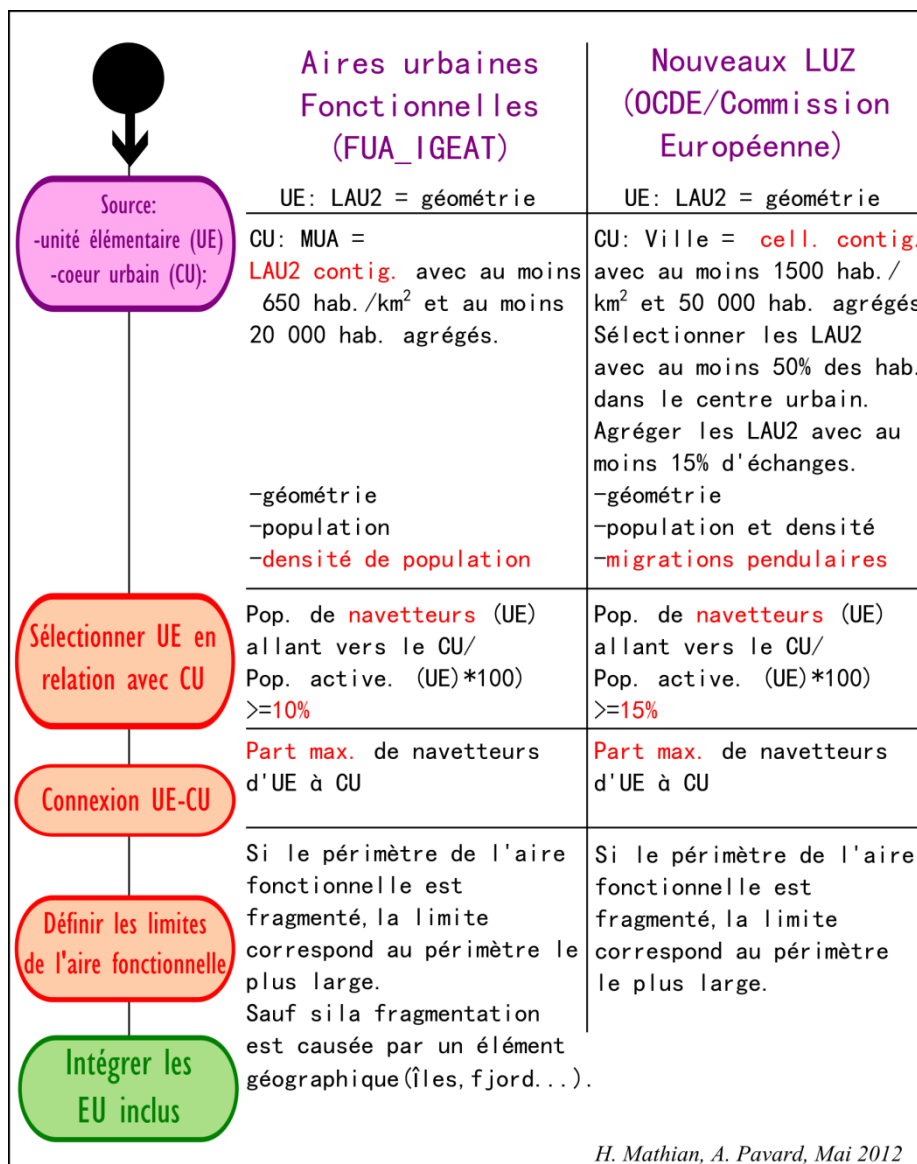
| | Aires urbaines Fonctionnelles (FUA_IGEAT) | Nouveaux LUZ (OCDE/Commission Européenne) |
|---|---|---|
| Source: -unité élémentaire (UE) -coeur urbain (CU): | UE: LAU2 = géométrie | UE: LAU2 = géométrie |
| | CU: MUA = LAU2 contig. avec au moins 650 hab./km$^2$ et au moins 20 000 hab. agrégés. -géométrie -population -densité de population | CU: Ville = cell. contig avec au moins 1500 hab./ km$^2$ et 50 000 hab. agrégés Sélectionner les LAU2 avec au moins 50% des hab. dans le centre urbain. Agréger les LAU2 avec au moins 15% d'échanges. -géométrie -population et densité -migrations pendulaires |
| Sélectionner UE en relation avec CU | Pop. de navetteurs (UE) allant vers le CU/ Pop. active. (UE)*100) >=10% | Pop. de navetteurs (UE) allant vers le CU/ Pop. active. (UE)*100) >=15% |
| Connexion UE-CU | Part max. de navetteurs d'UE à CU | Part max. de navetteurs d'UE à CU |
| Définir les limites de l'aire fonctionnelle | Si le périmètre de l'aire fonctionnelle est fragmenté, la limite correspond au périmètre le plus large. Sauf si la fragmentation est causée par un élément géographique(îles, fjord...). | Si le périmètre de l'aire fonctionnelle est fragmenté, la limite correspond au périmètre le plus large. |
| Intégrer les EU inclus | | |

H. Mathian, A. Pavard, Mai 2012